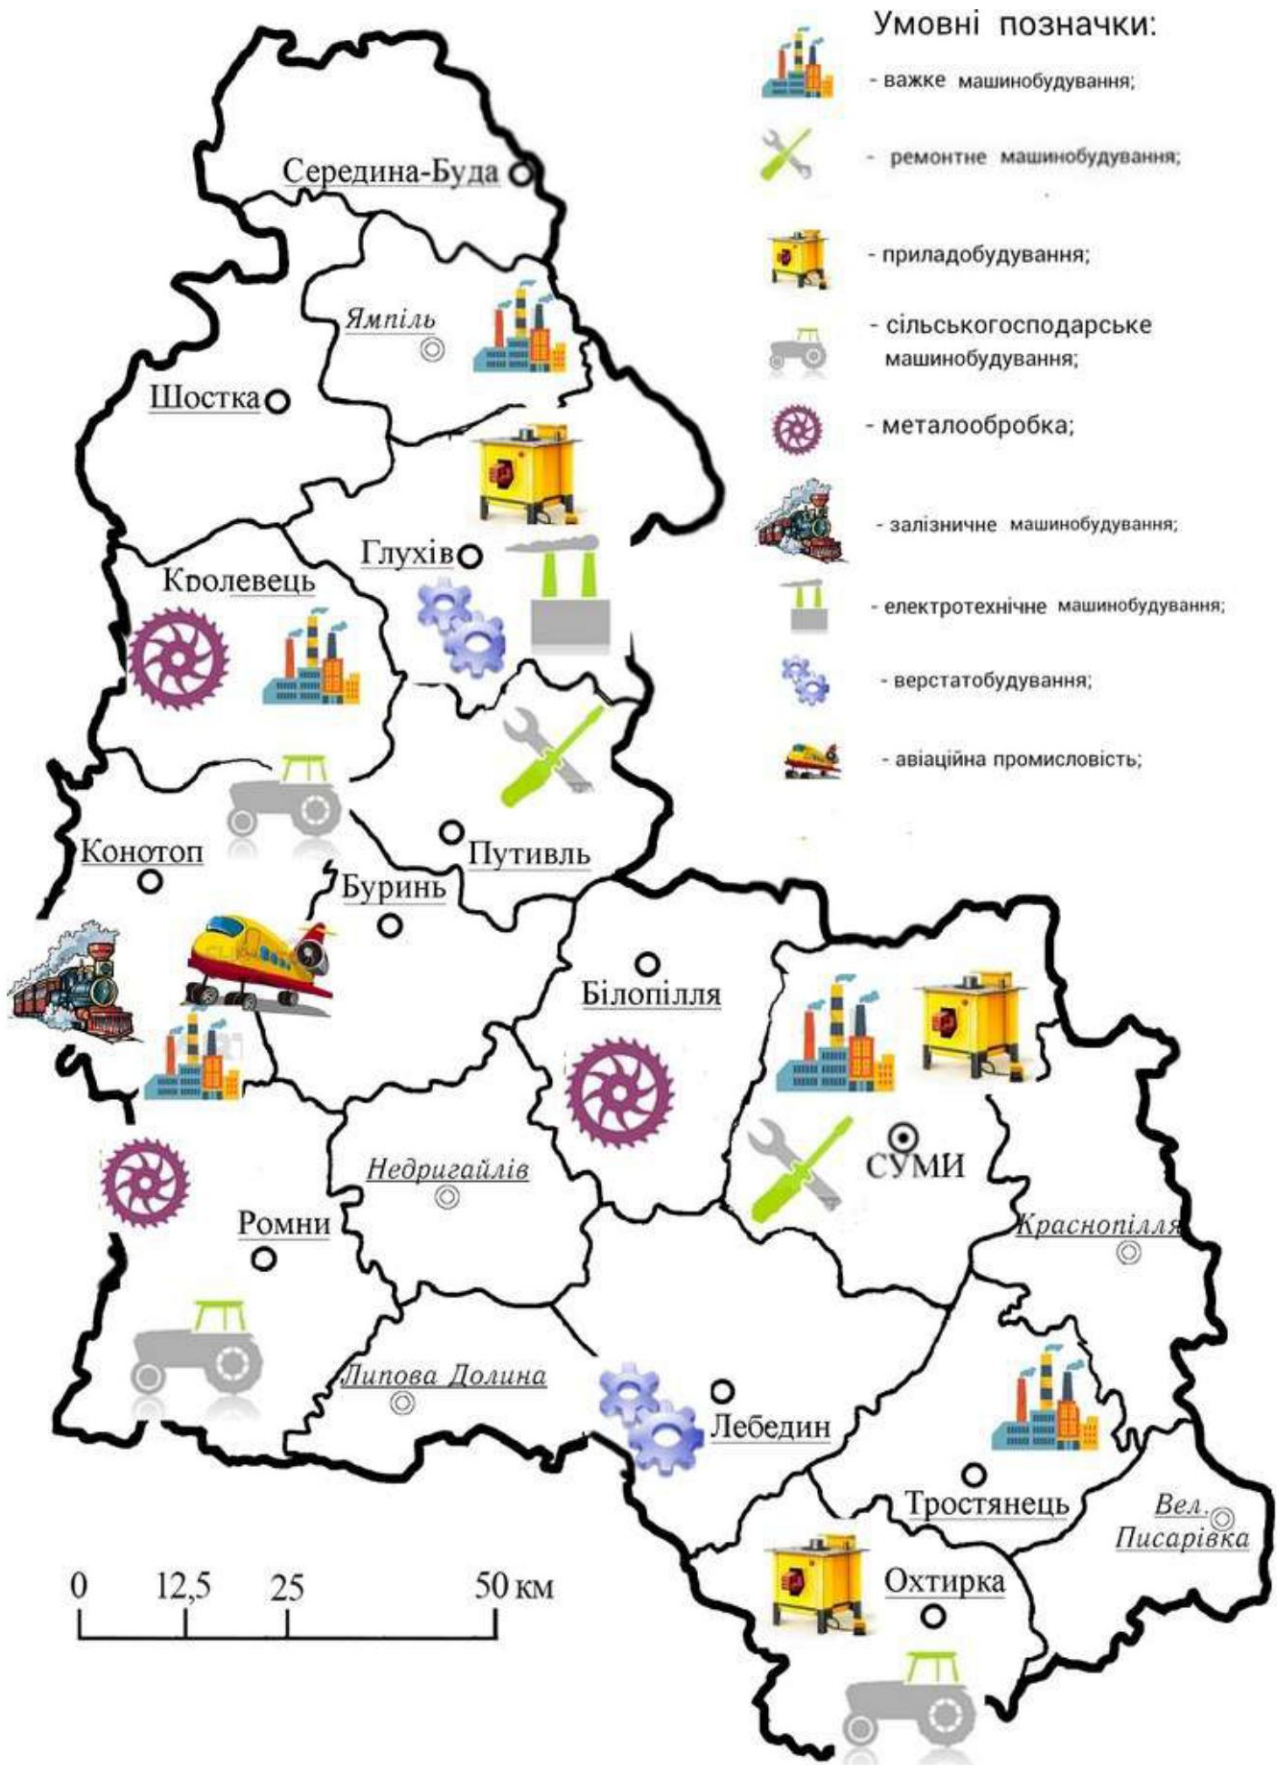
Умовні позначки:
- важке машинобудування;
- ремонтне машинобудування;
- приладобудування;
- сільськогосподарське машинобудування;
- металообробка;
- залізничне машинобудування;
- електротехнічне машинобудування;
- верстатобудування;
- авіаційна промисловість;

Середина-Буда
Ямпіль
Шостка
Глухів
Кролевець
Конотоп
Путивль
Буринь
Білопілля
СУМИ
Недригайлів
Краснопілля
Ромни
Липова Долина
Лебедин
Тростянець
Вел. Писарівка
Охтирка

0 12,5 25 50 км